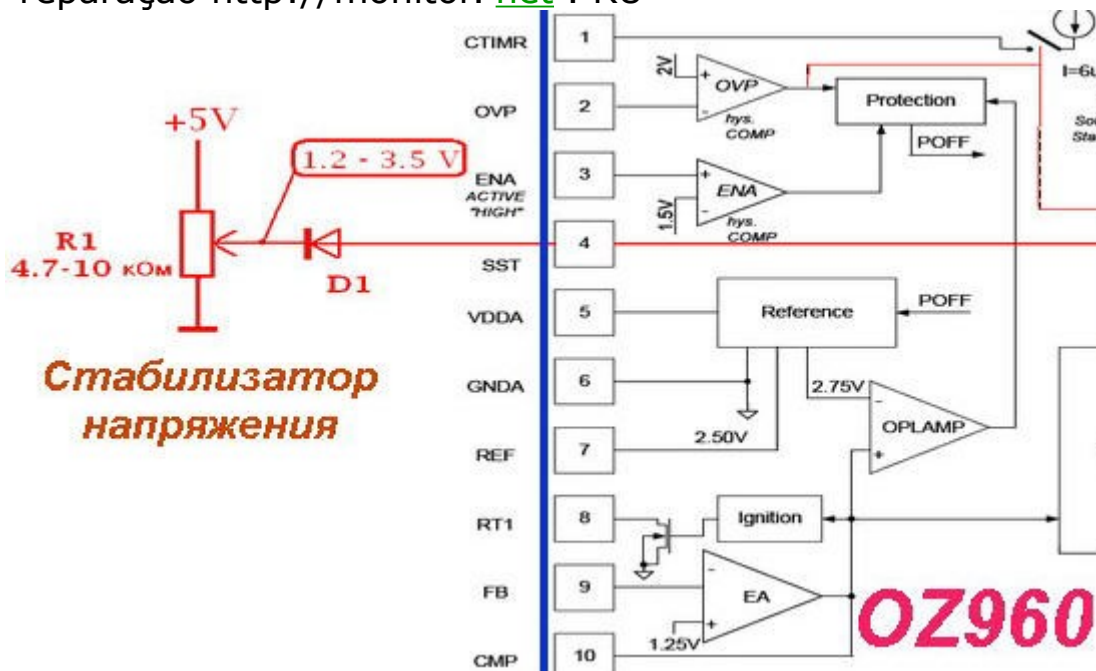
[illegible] http://monitor.net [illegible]

+5V
1.2 - 3.5 V
R1
4.7-10 кОм
D1

Стабилизатор напряжения

CTIMR 1
OVP 2
ENA ACTIVE "HIGH" 3
SST 4
VDDA 5
GNDA 6
REF 7
RT1 8
FB 9
CMP 10

2V
OVP
hys. COMP
1.5V
ENA
hys. COMP
Protection
POFF
I=6u
Reference
POFF
2.75V
OPLAMP
2.50V
Ignition
EA
1.25V

OZ960